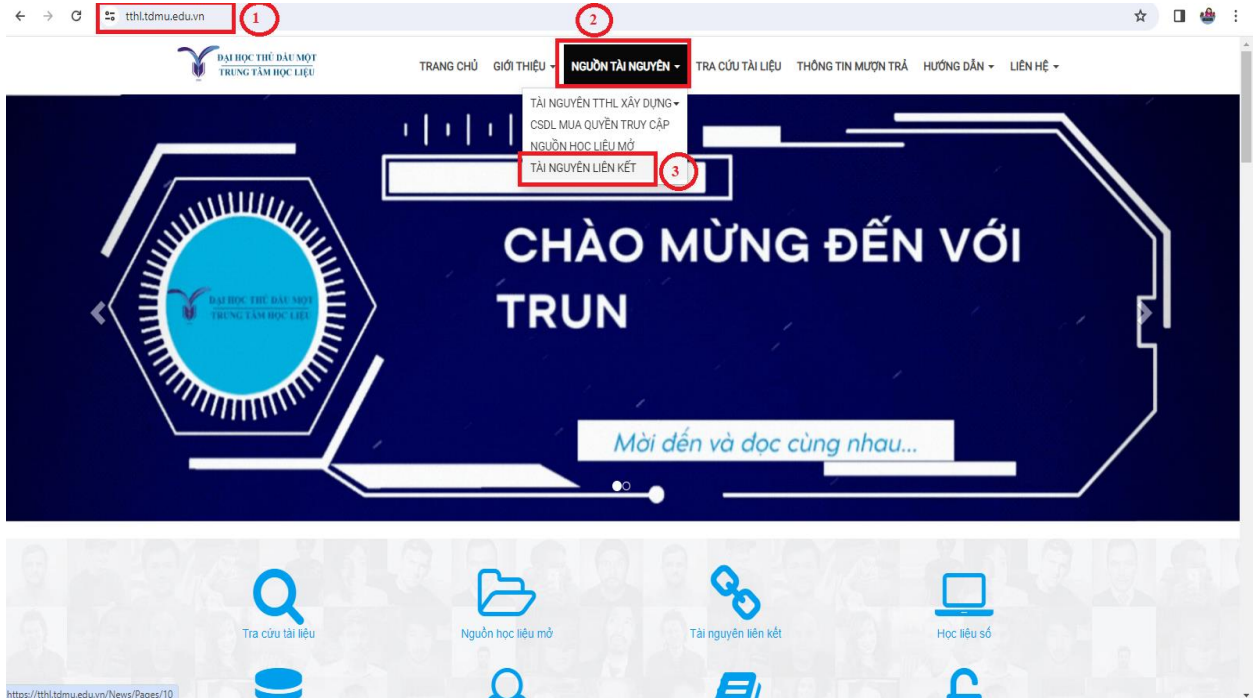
tthl.tdmu.edu.vn 1

2

ĐẠI HỌC THỦ DẦU MỘT
TRUNG TÂM HỌC LIỆU

TRANG CHỦ GIỚI THIỆU NGUỒN TÀI NGUYÊN TRA CỨU TÀI LIỆU THÔNG TIN MƯỢN TRẢ HƯỚNG DẪN LIÊN HỆ

TÀI NGUYÊN TTHL XÂY DỰNG
CSDL MUA QUYỀN TRUY CẬP
NGUỒN HỌC LIỆU MỞ
TÀI NGUYÊN LIÊN KẾT 3

ĐẠI HỌC THỦ DẦU MỘT
TRUNG TÂM HỌC LIỆU

CHÀO MỪNG ĐẾN VỚI
TRUN

Mời đến và đọc cùng nhau...

Tra cứu tài liệu
Nguồn học liệu mở
Tài nguyên liên kết
Học liệu số

https://tthl.tdmu.edu.vn/News/Pages/10